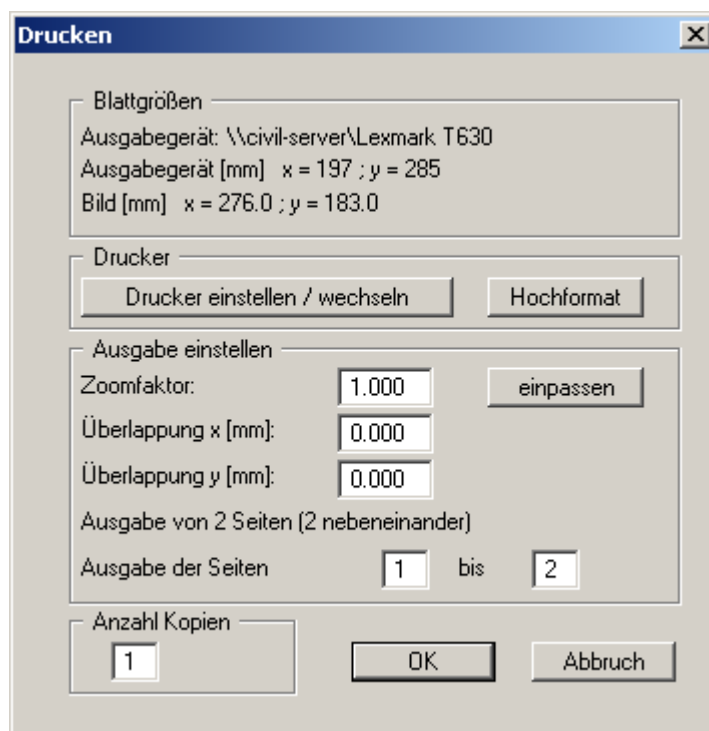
Drucken

Blattgrößen
Ausgabegerät: \\civil-server\Lexmark T630
Ausgabegerät [mm] x = 197 ; y = 285
Bild [mm] x = 276.0 ; y = 183.0

Drucker
Drucker einstellen / wechseln
Hochformat

Ausgabe einstellen
Zoomfaktor: 1.000
einpassen
Überlappung x [mm]: 0.000
Überlappung y [mm]: 0.000
Ausgabe von 2 Seiten (2 nebeneinander)
Ausgabe der Seiten 1 bis 2

Anzahl Kopien
1
OK
Abbruch